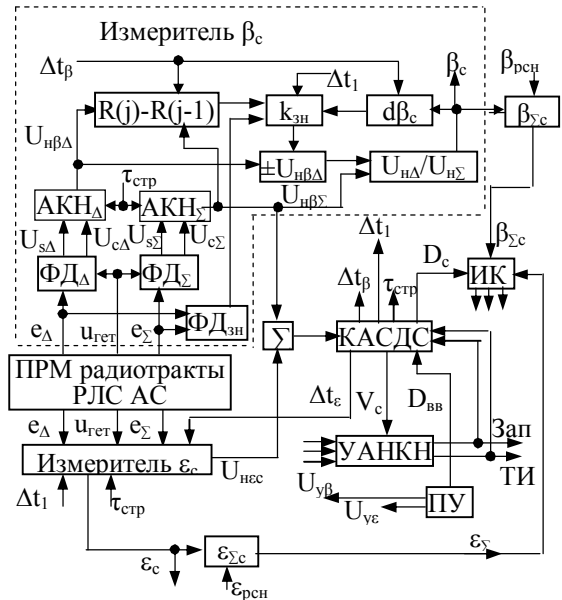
Измеритель $\beta_c$

$\Delta t_\beta$

$R(j)-R(j-1)$

$\Delta t_1$

$k_{зн}$

$d\beta_c$

$\beta_c$

$\beta_{рсн}$

$\beta_{\Sigma c}$

$U_{н\beta\Delta}$

$\pm U_{н\beta\Delta}$

$U_{н\Delta}/U_{н\Sigma}$

$\tau_{стр}$

$АКН_\Delta$

$АКН_\Sigma$

$U_{н\beta\Sigma}$

$U_{s\Delta}$

$U_{c\Delta}$

$U_{s\Sigma}$

$U_{c\Sigma}$

$ФД_\Delta$

$ФД_\Sigma$

$ФД_{зн}$

$e_\Delta$

$u_{гет}$

$e_\Sigma$

$\Delta t_1$

$\Delta t_\beta$

$\tau_{стр}$

$D_c$

$\beta_{\Sigma c}$

ИК

$\Sigma$

КАСДС

ПРМ радиотракты РЛС АС

$\Delta t_\varepsilon$

$V_c$

$D_{вв}$

$e_\Delta$

$u_{гет}$

$e_\Sigma$

Зап

УАНКН

ТИ

Измеритель $\varepsilon_c$

$U_{н\varepsilon c}$

$U_{у\beta}$

$U_{у\varepsilon}$

ПУ

$\Delta t_1$

$\tau_{стр}$

$\varepsilon_c$

$\varepsilon_{\Sigma c}$

$\varepsilon_\Sigma$

$\varepsilon_{рсн}$